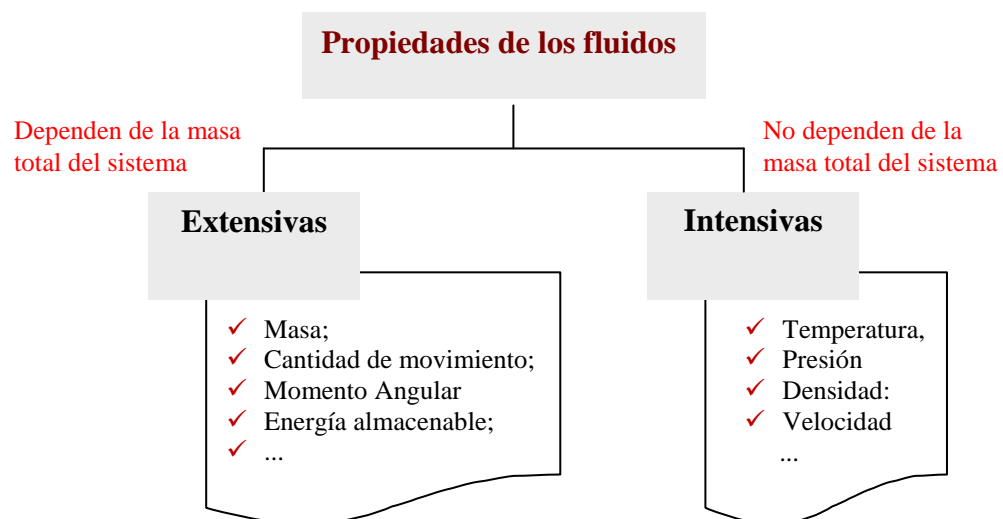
Propiedades de los fluidos

Dependen de la masa total del sistema

No dependen de la masa total del sistema

Extensivas

✓ Masa;
✓ Cantidad de movimiento;
✓ Momento Angular
✓ Energía almacenable;
✓ ...

Intensivas

✓ Temperatura,
✓ Presión
✓ Densidad:
✓ Velocidad
...